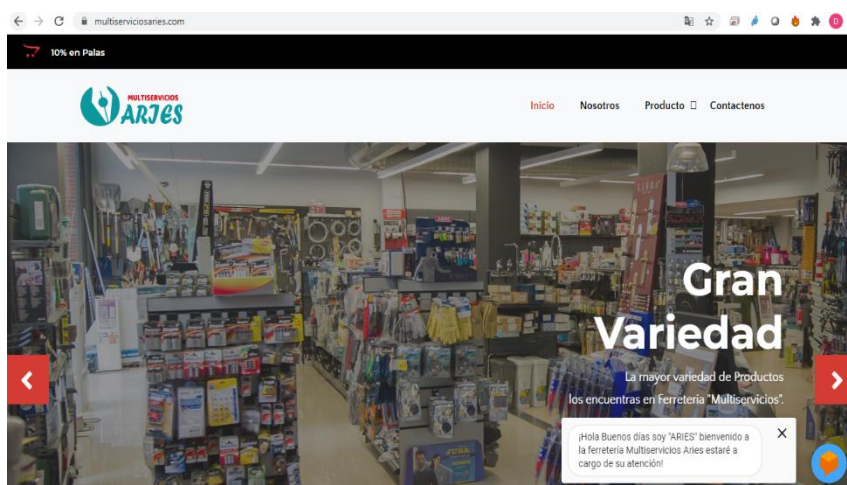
multiserviciosaries.com

10% en Palas

MULTISERVICIOS ARIES

Inicio Nosotros Producto Contactenos

Gran Variedad

La mayor variedad de Productos los encuentras en Ferretería "Multiservicios".

¡Hola Buenos días soy "ARIES" bienvenido a la ferretería Multiservicios Aries estaré a cargo de su atención!

×